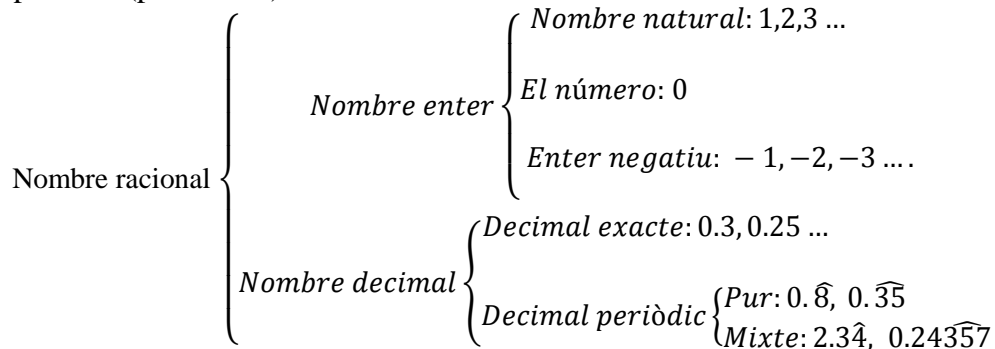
Nombre racional $\begin{cases} \textit{Nombre enter} \begin{cases} \textit{Nombre natural}: 1,2,3 \ldots \\ \textit{El número}: 0 \\ \textit{Enter negatiu}: -1,-2,-3 \ldots. \end{cases} \\ \textit{Nombre decimal} \begin{cases} \textit{Decimal exacte}: 0.3, 0.25 \ldots \\ \textit{Decimal periòdic} \begin{cases} \textit{Pur}: 0.\widehat{8},\ 0.\widehat{35} \\ \textit{Mixte}: 2.3\widehat{4},\ 0.24\widehat{357} \end{cases} \end{cases} \end{cases}$